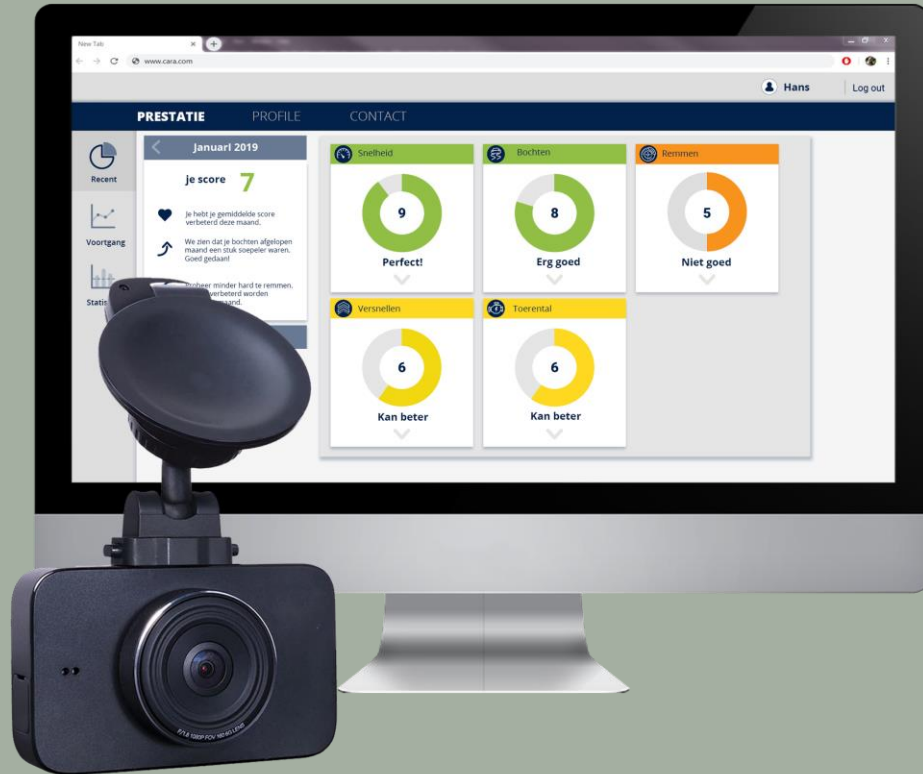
New Tab

www.cara.com

Hans

Log out

PRESTATIE PROFILE CONTACT

Recent

Voortgang

Statis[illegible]

Januari 2019

je score 7

Je hebt je gemiddelde score verbeterd deze maand.

We zien dat je bochten afgelopen maand een stuk soepeler waren. Goed gedaan!

Probeer minder hard te remmen. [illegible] verbeterd worden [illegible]aand.

Snelheid
9
Perfect!

Bochten
8
Erg goed

Remmen
5
Niet goed

Versnellen
6
Kan beter

Toerental
6
Kan beter

F/1.8 1080P FOV 160 4G LENS